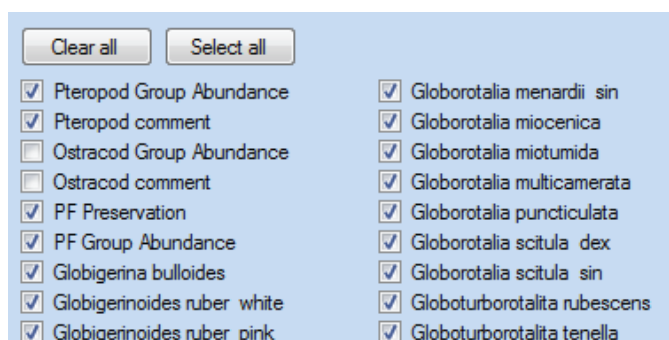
Clear all

Select all

Pteropod Group Abundance
Pteropod comment
Ostracod Group Abundance
Ostracod comment
PF Preservation
PF Group Abundance
Globigerina bulloides
Globigerinoides ruber white
Globigerinoides ruber pink

Globorotalia menardii sin
Globorotalia miocenica
Globorotalia miotumida
Globorotalia multicamerata
Globorotalia puncticulata
Globorotalia scitula dex
Globorotalia scitula sin
Globoturborotalita rubescens
Globoturborotalita tenella